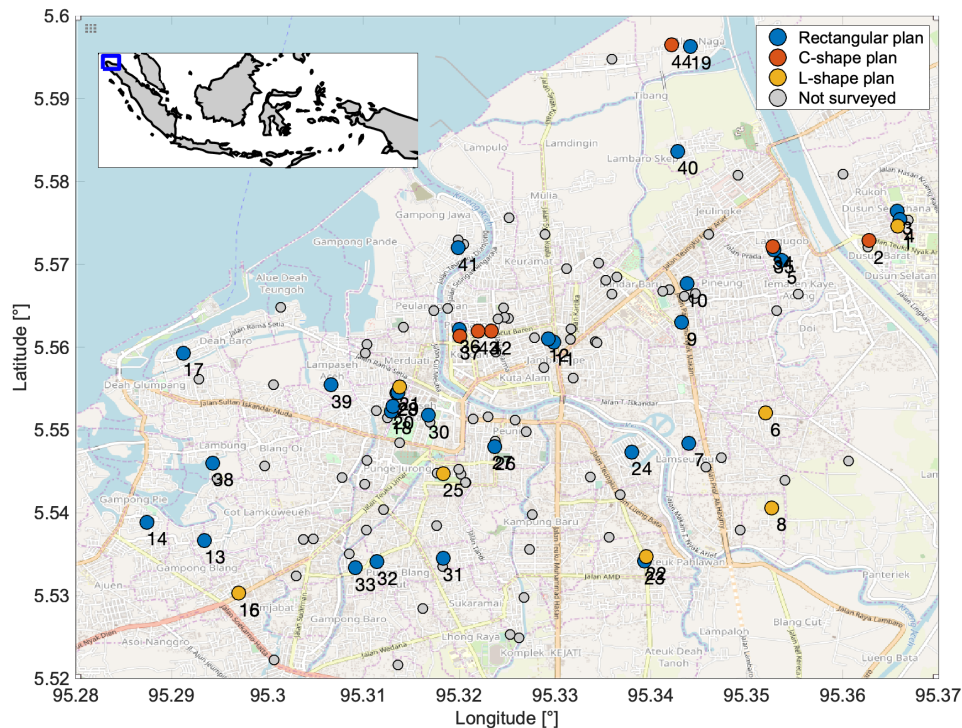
Rectangular plan
C-shape plan
L-shape plan
Not surveyed

Latitude [°]
Longitude [°]

5.6
5.59
5.58
5.57
5.56
5.55
5.54
5.53
5.52

95.28 95.29 95.3 95.31 95.32 95.33 95.34 95.35 95.36 95.37

4419
40
41
363412
3742
1211
9
10
3
2
1
4
34
5
17
39
21
2029
18
30
6
27
26
24
7
25
38
8
14
13
23
22
33
32
31
16

Naga
Tibang
Lamdingin
Lambaro Skep
Lampulo
Mulia
Gampong Jawa
Gampong Pande
Alue Deah Teungoh
Deah Baro
Deah Glumpang
Lampaseh
Merduati
Peulanggahan
Keuramat
Kuta Alam
Peunayong
Pineung
Jeulingke
Rukoh
Dusun Selatan
Dusun Barat
Lambung
Blang Oi
Punge Jurong
Gampong Pie
Cot Lamkuweueh
Gampong Blang
Lamsee
Kampung Baru
Ajuen
Asoi Nanggro
Gampong Baro
Sukaramai
Lhong Raya
Komplek KEJATI
Ateuk Deah Tanoh
Lampalon
Blang Cut
Lueng Bata
Panterick
Ateuk Pahlawan
Jalan AMD
Jalan T. Iskandar
Jalan Sultan Iskandar Muda